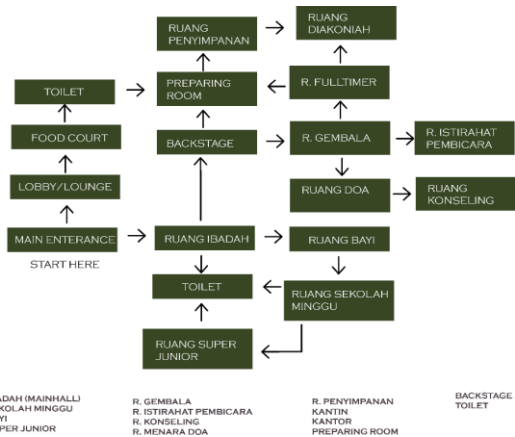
RUANG PENYIMPANAN

RUANG DIAKONIAH

TOILET

PREPARING ROOM

R. FULLTIMER

FOOD COURT

BACKSTAGE

R. GEMBALA

R. ISTIRAHAT PEMBICARA

LOBBY/LOUNGE

RUANG DOA

RUANG KONSELING

MAIN ENTERANCE

RUANG IBADAH

RUANG BAYI

START HERE

TOILET

RUANG SEKOLAH MINGGU

RUANG SUPER JUNIOR

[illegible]ADAH (MAINHALL)
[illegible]KOLAH MINGGU
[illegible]YI
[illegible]PER JUNIOR

R. GEMBALA
R. ISTIRAHAT PEMBICARA
R. KONSELING
R. MENARA DOA

R. PENYIMPANAN
KANTIN
KANTOR
PREPARING ROOM

BACKSTAGE
TOILET